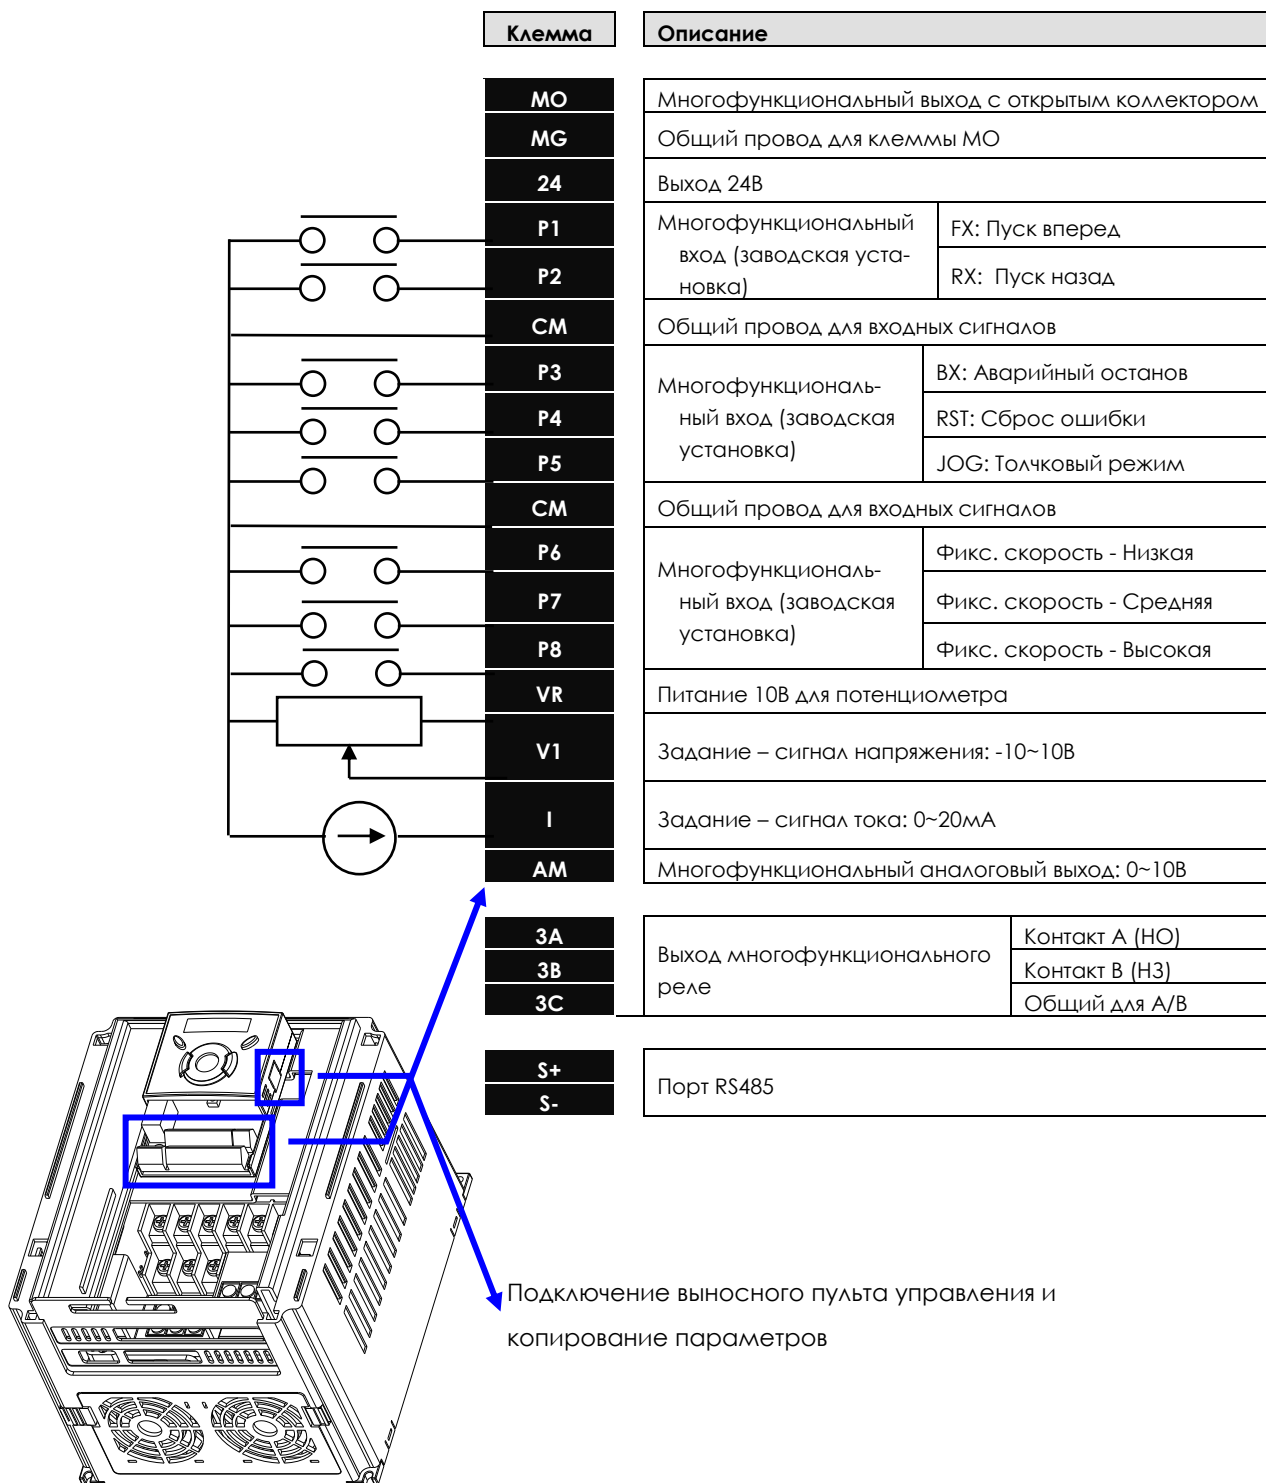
| Клемма | Описание | |
|---|---|---|
| MO | Многофункциональный выход с открытым коллектором | |
| MG | Общий провод для клеммы MO | |
| 24 | Выход 24В | |
| P1 | Многофункциональный вход (заводская установка) | FX: Пуск вперед |
| P2 | | RX: Пуск назад |
| CM | Общий провод для входных сигналов | |
| P3 | Многофункциональный вход (заводская установка) | BX: Аварийный останов |
| P4 | | RST: Сброс ошибки |
| P5 | | JOG: Толчковый режим |
| CM | Общий провод для входных сигналов | |
| P6 | Многофункциональный вход (заводская установка) | Фикс. скорость - Низкая |
| P7 | | Фикс. скорость - Средняя |
| P8 | | Фикс. скорость - Высокая |
| VR | Питание 10В для потенциометра | |
| V1 | Задание – сигнал напряжения: -10~10В | |
| I | Задание – сигнал тока: 0~20мА | |
| AM | Многофункциональный аналоговый выход: 0~10В | |

| | | |
|---|---|---|
| 3A | Выход многофункционального реле | Контакт А (НО) |
| 3B | | Контакт В (НЗ) |
| 3C | | Общий для А/В |

| | |
|---|---|
| S+ | Порт RS485 |
| S- | |

Подключение выносного пульта управления и копирование параметров